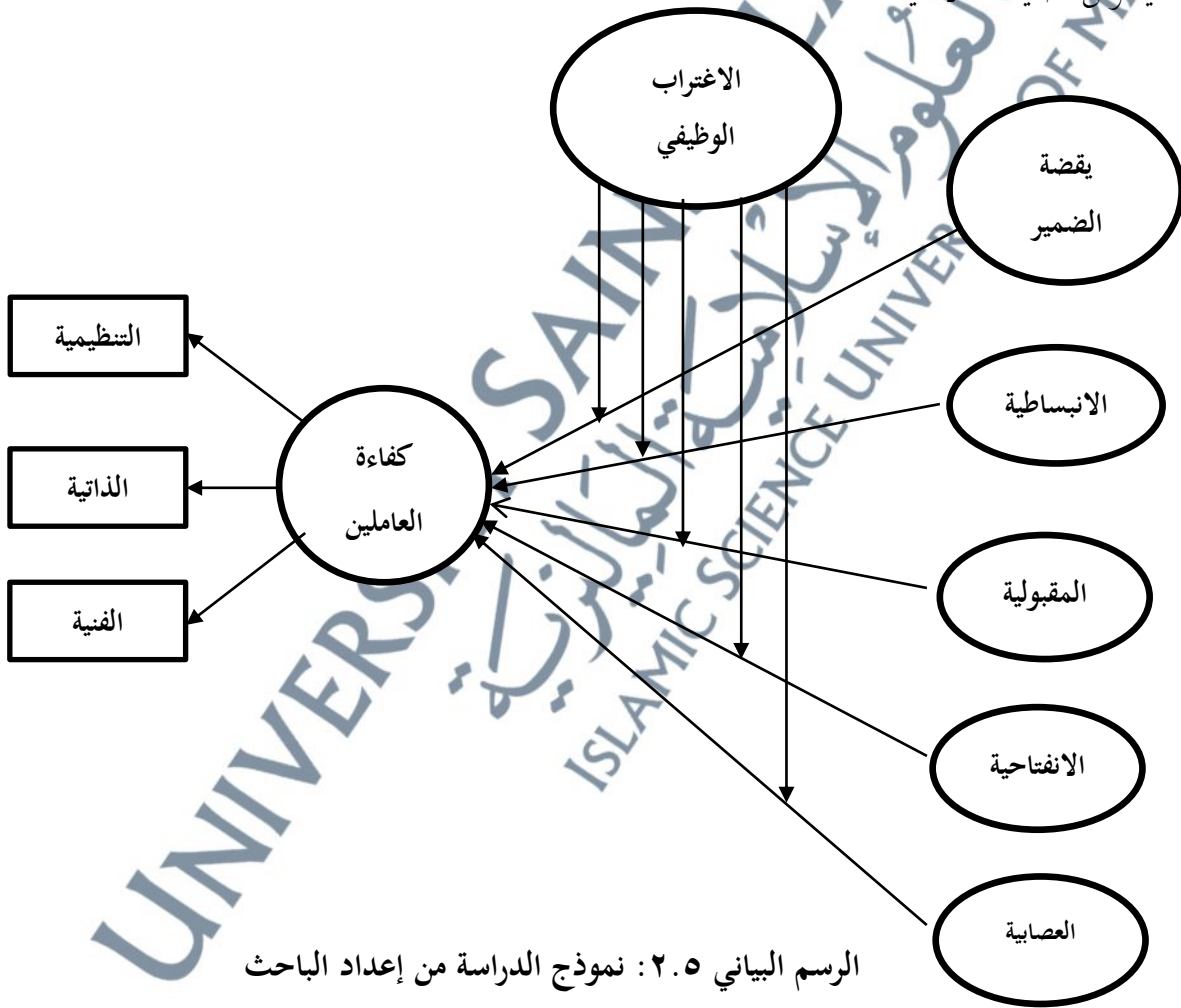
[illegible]

الاغتراب الوظيفي

يقظة الضمير

التنظيمية

الانبساطية

كفاءة العاملين

الذاتية

المقبولية

الفنية

الانفتاحية

العصابية

الرسم البياني ٢.٥: نموذج الدراسة من إعداد الباحث

UNIVERSITI SAINS ISLAM MALAYSIA
جامعة العلوم الإسلامية الماليزية
ISLAMIC SCIENCE UNIVERSITY OF MALAYSIA